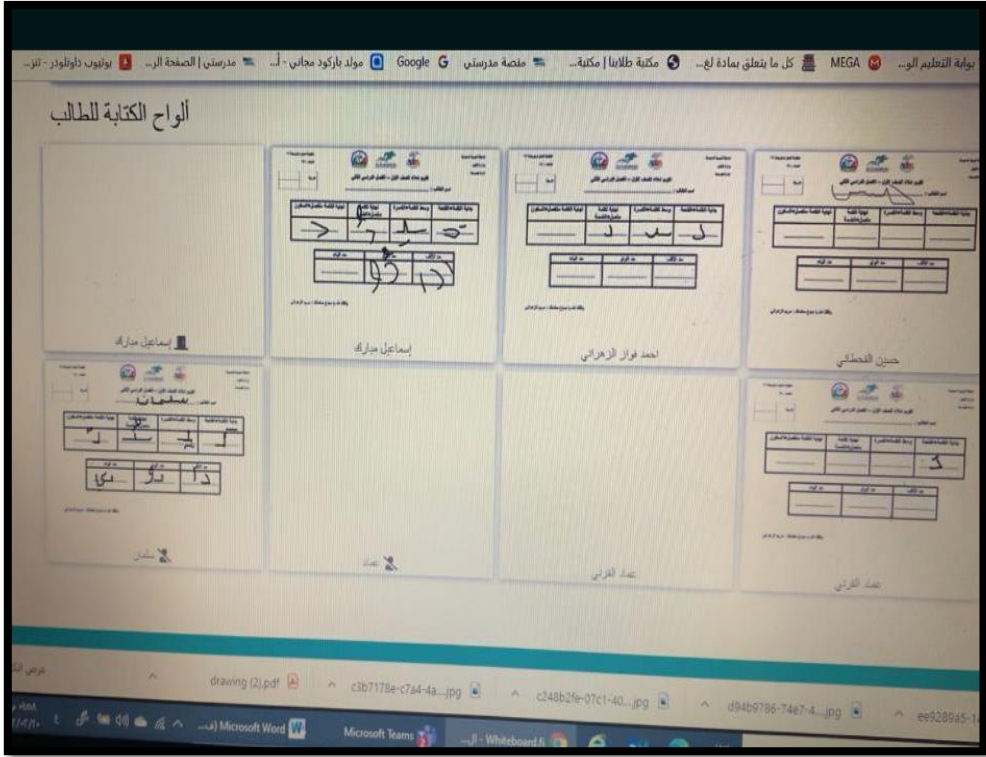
بوابة التعليم الو... MEGA كل ما يتعلق بمادة لغ... مكتبة طلابنا | مكتبة... منصة مدرستي Google مولد باركود مجاني - أ... مدرستي | الصفحة الر... يوتيوب داونلودر - تنز...

ألواح الكتابة للطالب

إسماعيل مبارك

إسماعيل مبارك

احمد فواز الزهراني

حسين القحطاني

سلمان

عماد

عماد القرني

عماد القرني

drawing (2).pdf c3b7178e-c7a4-4a....jpg c248b2fe-07c1-40....jpg d94b9786-74e7-4....jpg ee9289a5-1

Microsoft Word Microsoft Teams ال- Whiteboard.fi